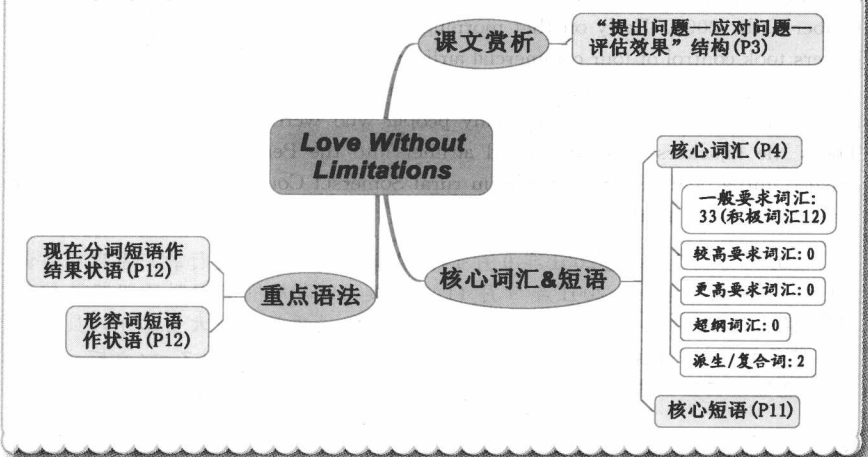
Love Without Limitations

课文赏析

“提出问题—应对问题—评估效果”结构(P3)

核心词汇&短语

核心词汇(P4)

一般要求词汇: 33(积极词汇12)

较高要求词汇: 0

更高要求词汇: 0

超纲词汇: 0

派生/复合词: 2

核心短语(P11)

重点语法

现在分词短语作结果状语(P12)

形容词短语作状语(P12)